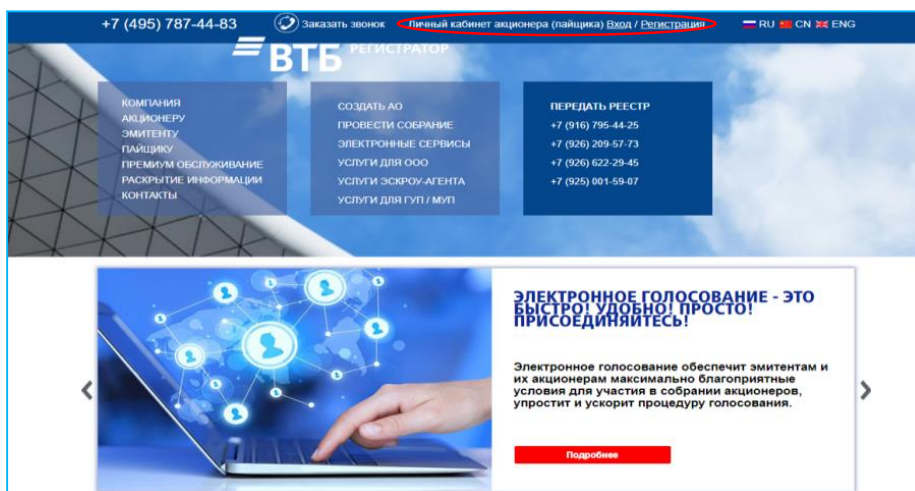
+7 (495) 787-44-83 Заказать звонок Личный кабинет акционера (пайщика) Вход / Регистрация RU CN ENG

ВТБ РЕГИСТРАТОР

КОМПАНИЯ
АКЦИОНЕРУ
ЭМИТЕНТУ
ПАЙЩИКУ
ПРЕМИУМ ОБСЛУЖИВАНИЕ
РАСКРЫТИЕ ИНФОРМАЦИИ
КОНТАКТЫ

СОЗДАТЬ АО
ПРОВЕСТИ СОБРАНИЕ
ЭЛЕКТРОННЫЕ СЕРВИСЫ
УСЛУГИ ДЛЯ ООО
УСЛУГИ ЭСКРОУ-АГЕНТА
УСЛУГИ ДЛЯ ГУП / МУП

ПЕРЕДАТЬ РЕЕСТР
+7 (916) 795-44-25
+7 (926) 209-57-73
+7 (926) 622-29-45
+7 (925) 001-59-07

ЭЛЕКТРОННОЕ ГОЛОСОВАНИЕ - ЭТО БЫСТРО! УДОБНО! ПРОСТО! ПРИСОЕДИНЯЙТЕСЬ!

Электронное голосование обеспечит эмитентам и их акционерам максимально благоприятные условия для участия в собрании акционеров, упростит и ускорит процедуру голосования.

Подробнее